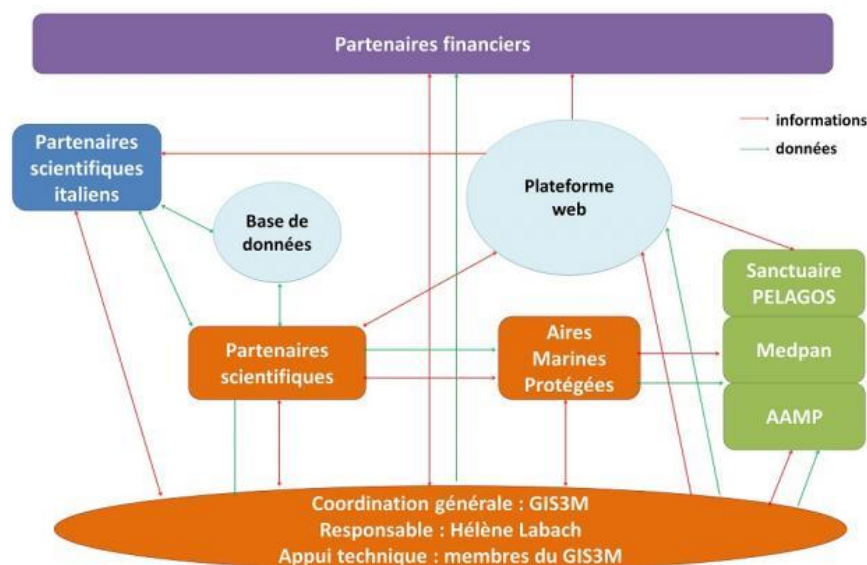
Partenaires financiers

informations
données

Partenaires scientifiques italiens

Base de données

Plateforme web

Sanctuaire PELAGOS

Partenaires scientifiques

Aires Marines Protégées

Medpan

AAMP

Coordination générale : GIS3M
Responsable : Hélène Labach
Appui technique : membres du GIS3M